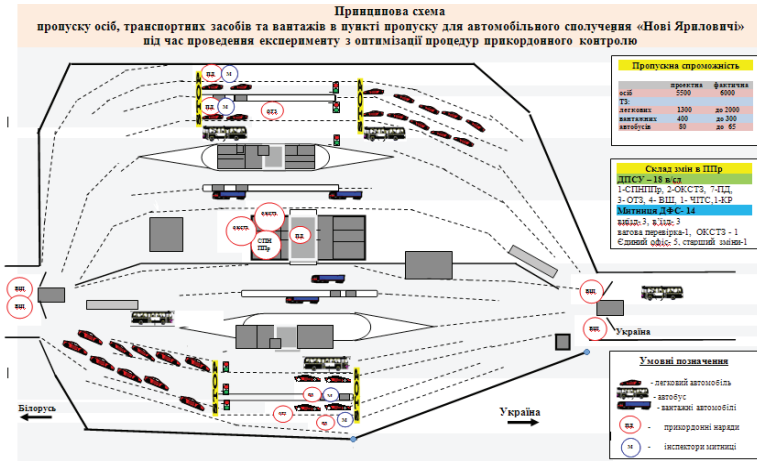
Принципова схема
пропуску осіб, транспортних засобів та вантажів в пункті пропуску для автомобільного сполучення «Нові Яриловичі»
під час проведення експерименту з оптимізації процедур прикордонного контролю

Пропускна спроможність

|  | проектна | фактична |
|---|---|---|
| осіб | 5500 | 6000 |
| ТЗ: |  |  |
| легкових | 1300 | до 2000 |
| вантажних | 400 | до 300 |
| автобусів | 80 | до 65 |

Склад змін в ППр
ДПСУ – 18 в/сл
1-СПНППр, 2-ОКСТЗ, 7-ПД, 3- ОТЗ, 4- ВШ, 1- ЧІТС,1-КР
Митниця ДФС- 14
виїзд: 3, в'їзд: 3
вагова перевірка-1, ОКСТЗ - 1
Єдиний офіс- 5, старший зміни-1

пд
м
пд
м
отз
окст.
окст.
СПН ППр
пд
вш
вш
вш
вш
отз
пд
м
пд
м

Україна
Білорусь
Україна

Умовні позначення
- легковий автомобіль
- автобус
- вантажні автомобілі
пд - прикордонні наради
м - інспектори митниці